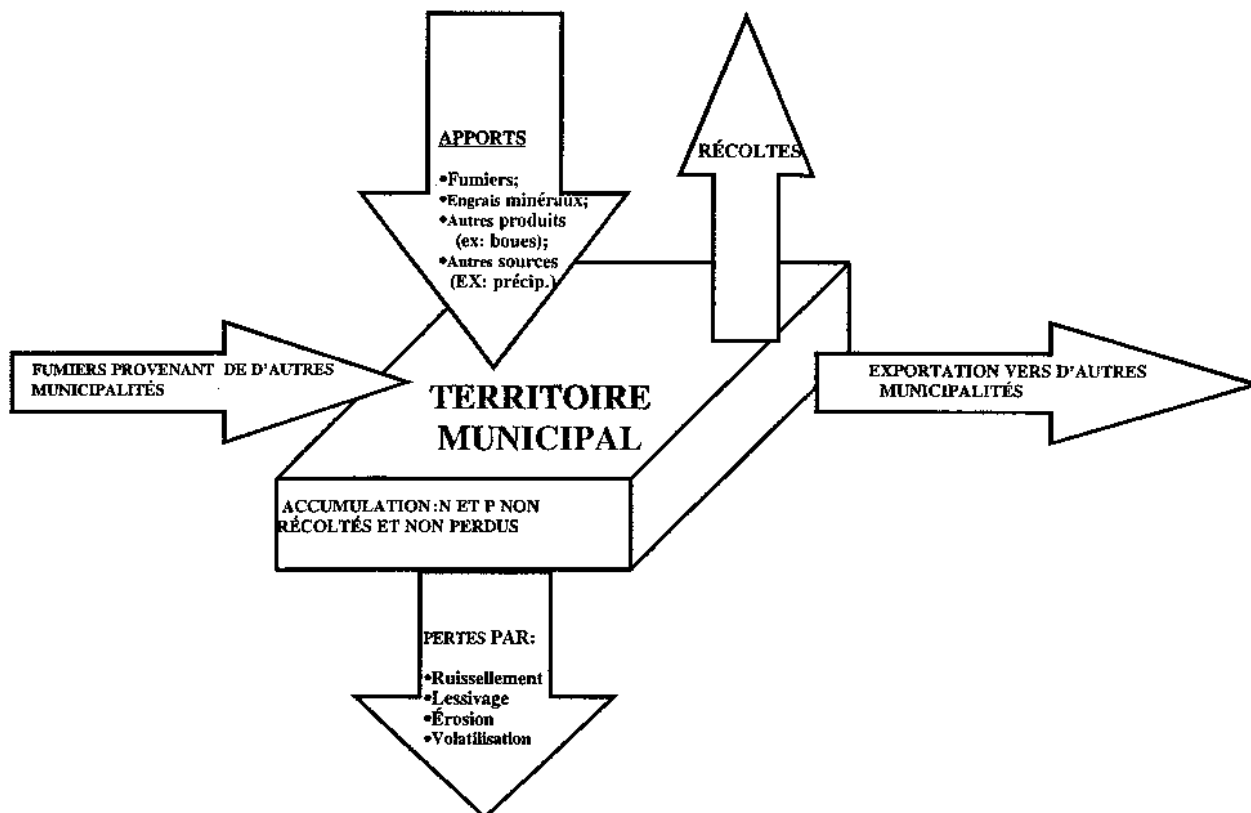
APPORTS

•Fumiers;
•Engrais minéraux;
•Autres produits (ex: boues);
•Autres sources (EX: précip.)

RÉCOLTES

FUMIERS PROVENANT DE D'AUTRES MUNICIPALITÉS

TERRITOIRE MUNICIPAL

EXPORTATION VERS D'AUTRES MUNICIPALITÉS

ACCUMULATION :N ET P NON RÉCOLTÉS ET NON PERDUS

PERTES PAR:

•Ruissellement
•Lessivage
•Érosion
•Volatilisation